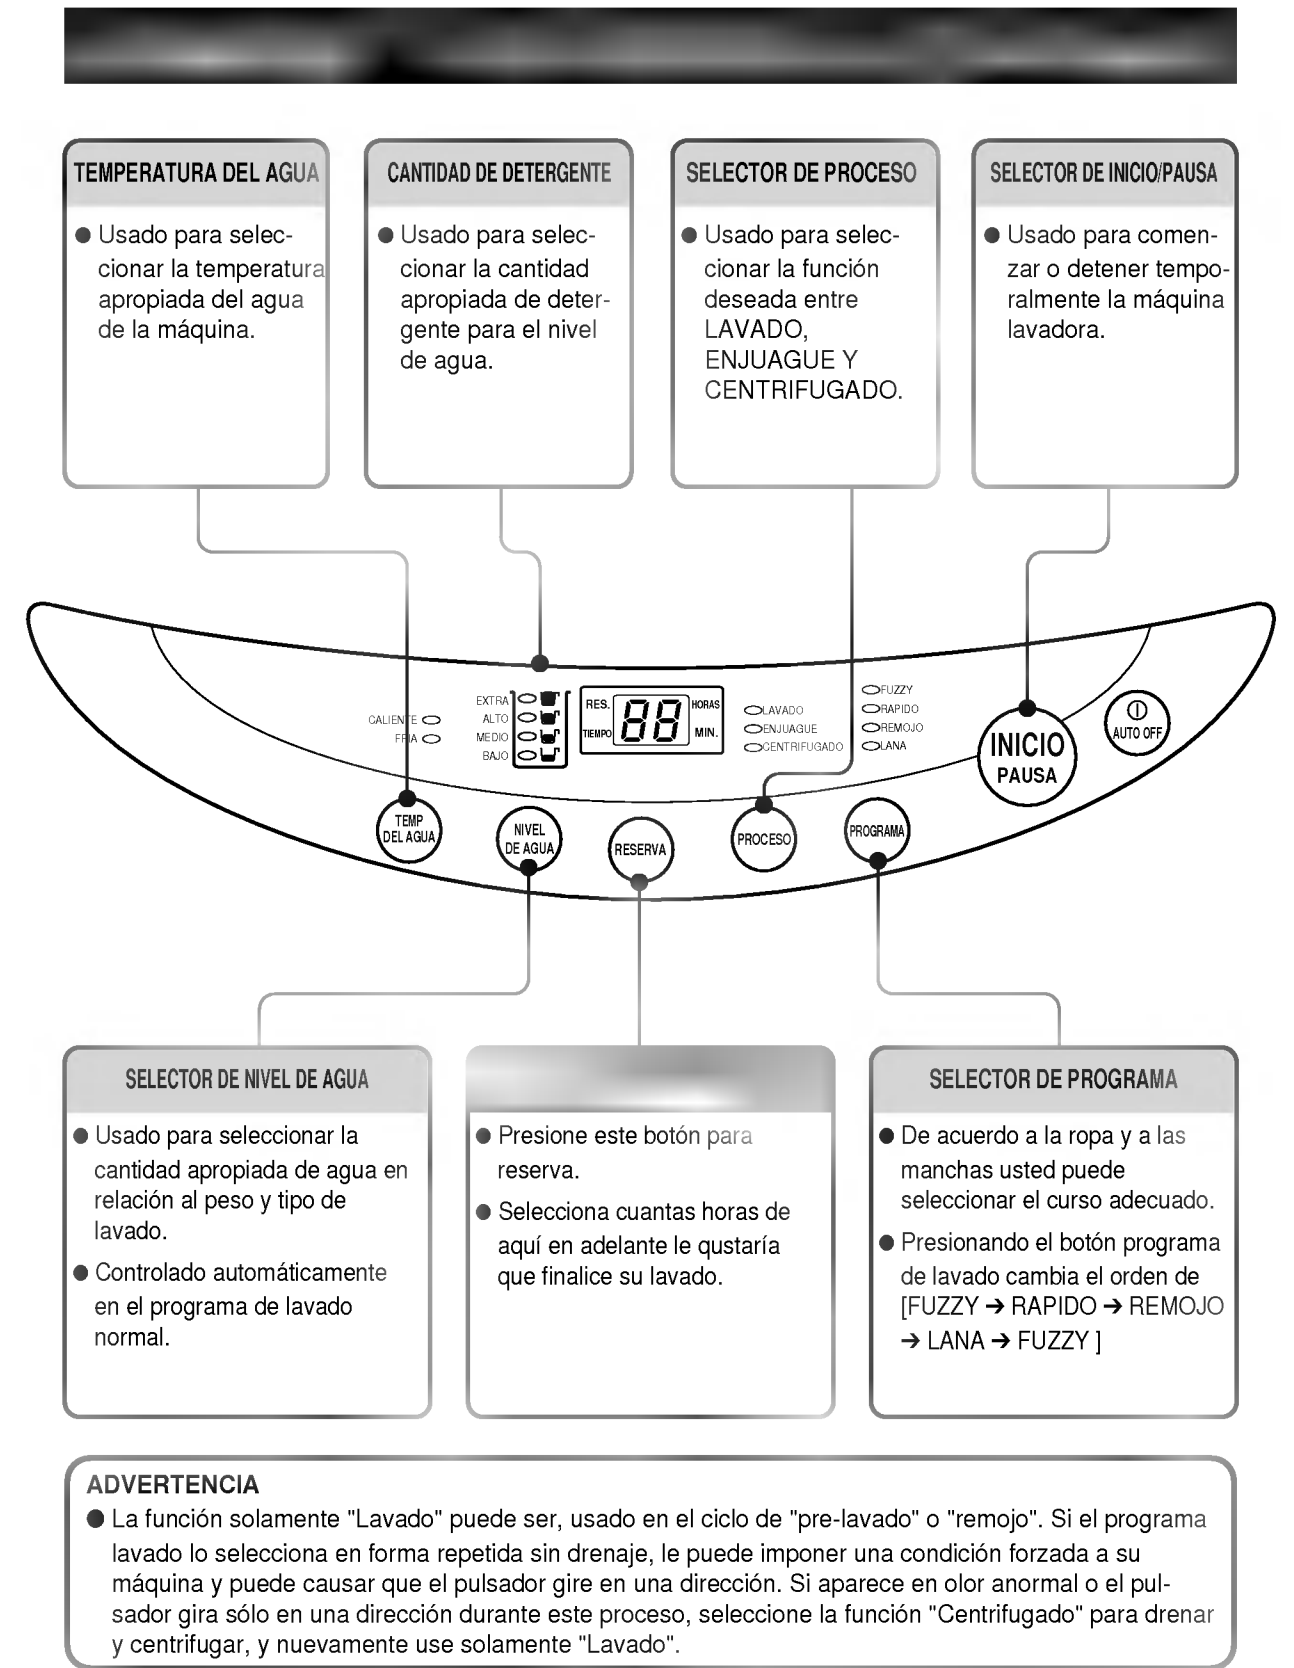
TEMPERATURA DEL AGUA

Usado para seleccionar la temperatura apropiada del agua de la máquina.

CANTIDAD DE DETERGENTE

Usado para seleccionar la cantidad apropiada de detergente para el nivel de agua.

SELECTOR DE PROCESO

Usado para seleccionar la función deseada entre LAVADO, ENJUAGUE Y CENTRIFUGADO.

SELECTOR DE INICIO/PAUSA

Usado para comenzar o detener temporalmente la máquina lavadora.

CALIENTE
FRIA
EXTRA
ALTO
MEDIO
BAJO
RES.
TIEMPO
88
HORAS
MIN.
LAVADO
ENJUAGUE
CENTRIFUGADO
FUZZY
RAPIDO
REMOJO
LANA
INICIO
PAUSA
AUTO OFF
TEMP DEL AGUA
NIVEL DE AGUA
RESERVA
PROCESO
PROGRAMA

SELECTOR DE NIVEL DE AGUA

Usado para seleccionar la cantidad apropiada de agua en relación al peso y tipo de lavado.

Controlado automáticamente en el programa de lavado normal.

Presione este botón para reserva.

Selecciona cuantas horas de aquí en adelante le qustaría que finalice su lavado.

SELECTOR DE PROGRAMA

De acuerdo a la ropa y a las manchas usted puede seleccionar el curso adecuado.

Presionando el botón programa de lavado cambia el orden de [FUZZY → RAPIDO → REMOJO → LANA → FUZZY ]

ADVERTENCIA

La función solamente "Lavado" puede ser, usado en el ciclo de "pre-lavado" o "remojo". Si el programa lavado lo selecciona en forma repetida sin drenaje, le puede imponer una condición forzada a su máquina y puede causar que el pulsador gire en una dirección. Si aparece en olor anormal o el pulsador gira sólo en una dirección durante este proceso, seleccione la función "Centrifugado" para drenar y centrifugar, y nuevamente use solamente "Lavado".